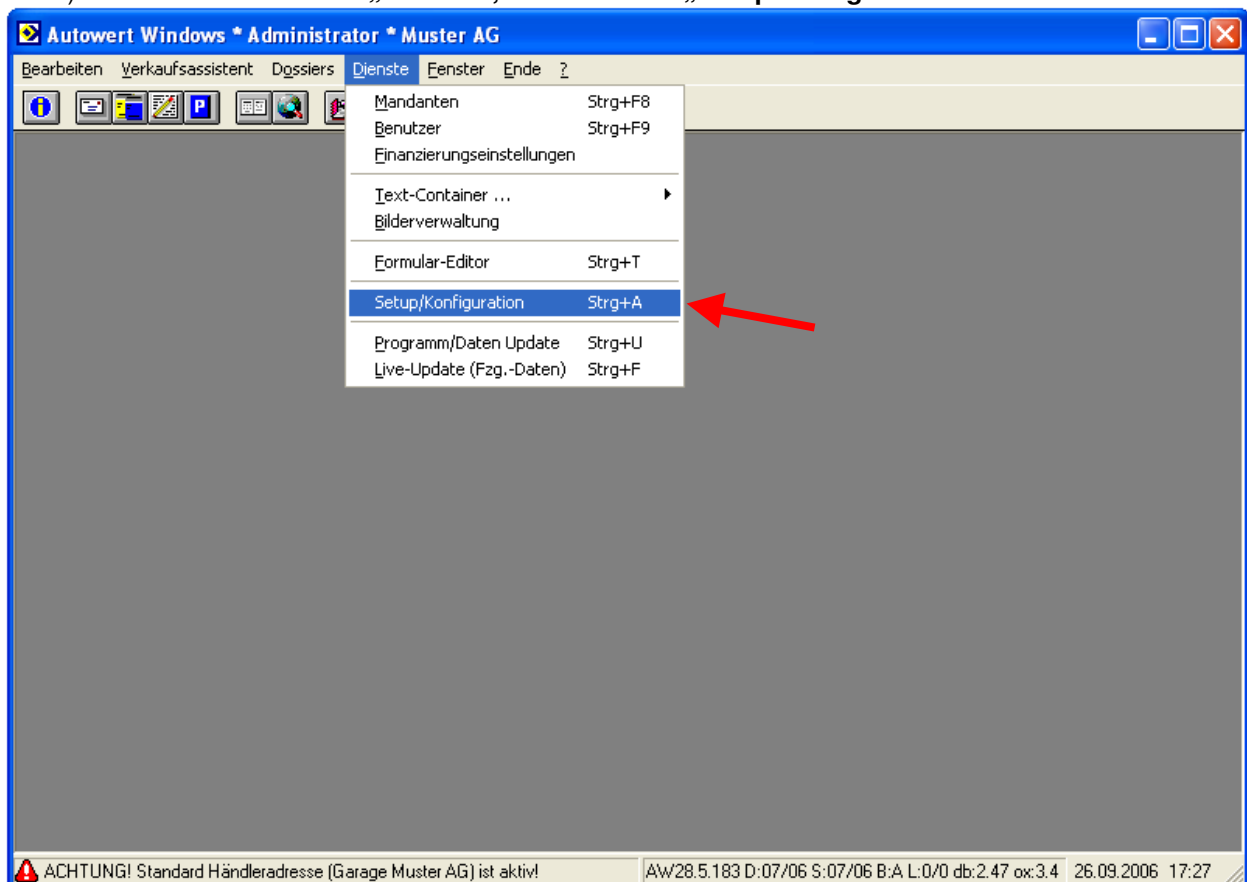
Autowert Windows * Administrator * Muster AG

Bearbeiten Verkaufsassistent Dossiers Dienste Fenster Ende ?

Mandanten Strg+F8
Benutzer Strg+F9
Finanzierungseinstellungen

Text-Container ...
Bilderverwaltung

Formular-Editor Strg+T

Setup/Konfiguration Strg+A

Programm/Daten Update Strg+U
Live-Update (Fzg.-Daten) Strg+F

ACHTUNG! Standard Händleradresse (Garage Muster AG) ist aktiv! | AW28.5.183 D:07/06 S:07/06 B:A L:0/0 db:2.47 ox:3.4 | 26.09.2006 17:27